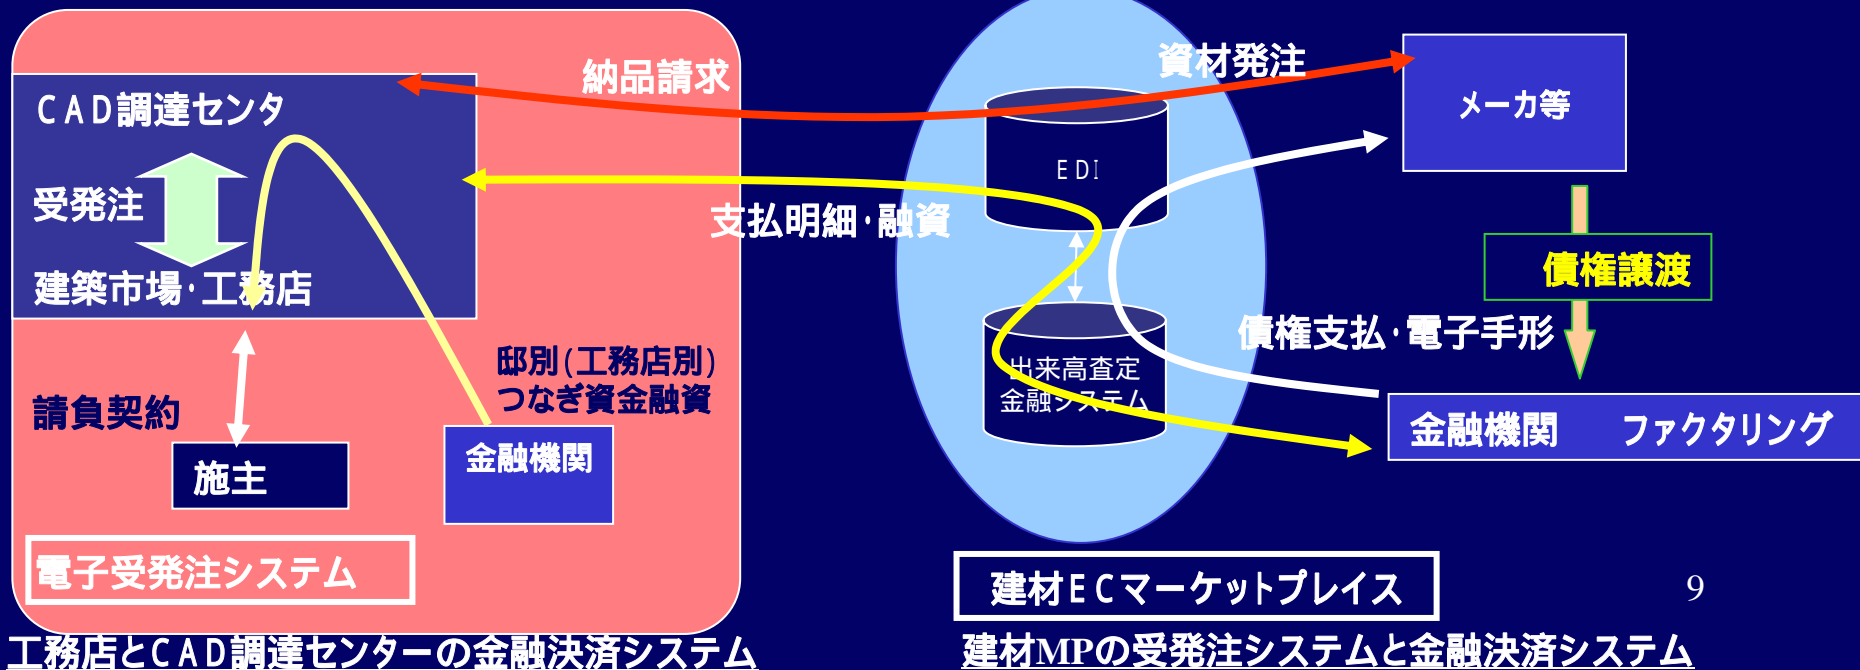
CAD調達センタ

受発注

建築市場·工務店

納品請求

資材発注

メーカ等

EDI

支払明細·融資

債権譲渡

出来高査定
金融システム

債権支払·電子手形

邸別(工務店別)
つなぎ資金融資

請負契約

施主

金融機関

金融機関　ファクタリング

電子受発注システム

建材ECマーケットプレイス

9

工務店とCAD調達センターの金融決済システム

建材MPの受発注システムと金融決済システム